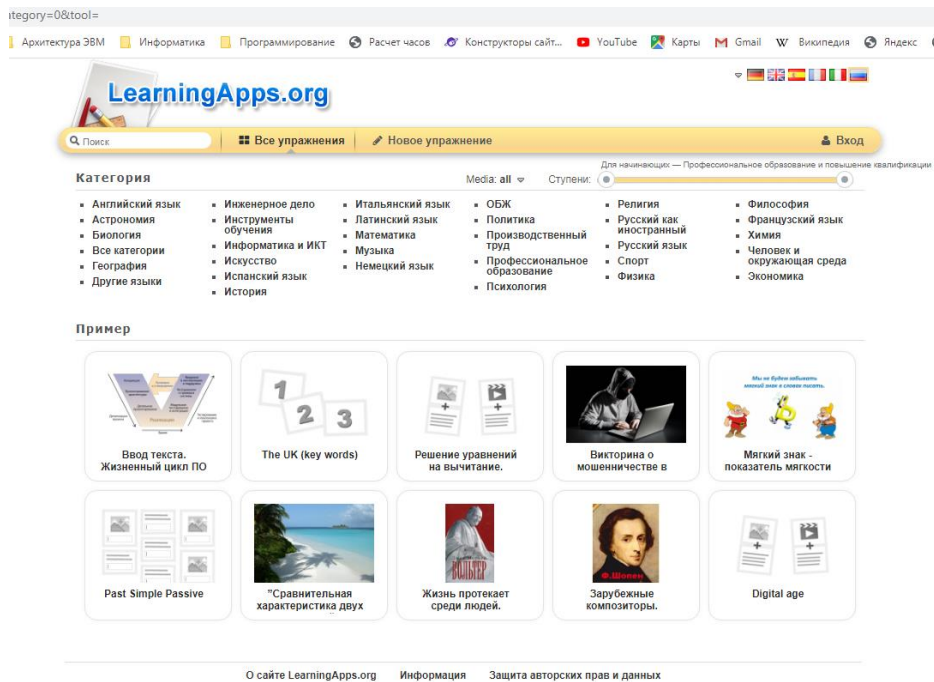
tegory=0&tool=

Архитектура ЭВМ Информатика Программирование Расчет часов Конструкторы сайт... YouTube Карты Gmail Википедия Яндекс

LearningApps.org

Поиск | Все упражнения | Новое упражнение | Вход

Категория

Media: all Ступени: Для начинающих — Профессиональное образование и повышение квалификации

Английский язык
Астрономия
Биология
Все категории
География
Другие языки

Инженерное дело
Инструменты обучения
Информатика и ИКТ
Искусство
Испанский язык
История

Итальянский язык
Латинский язык
Математика
Музыка
Немецкий язык

ОБЖ
Политика
Производственный труд
Профессиональное образование
Психология

Религия
Русский как иностранный
Русский язык
Спорт
Физика

Философия
Французский язык
Химия
Человек и окружающая среда
Экономика

Пример

Ввод текста. Жизненный цикл ПО

The UK (key words)

Решение уравнений на вычитание.

Викторина о мошенничестве в

Мы не будем забывать мягкий знак в слова писать.

Мягкий знак - показатель мягкости

Past Simple Passive

"Сравнительная характеристика двух

ВОЛЬТЕР

Жизнь протекает среди людей.

Ф.Шопен

Зарубежные композиторы.

Digital age

О сайте LearningApps.org Информация Защита авторских прав и данных